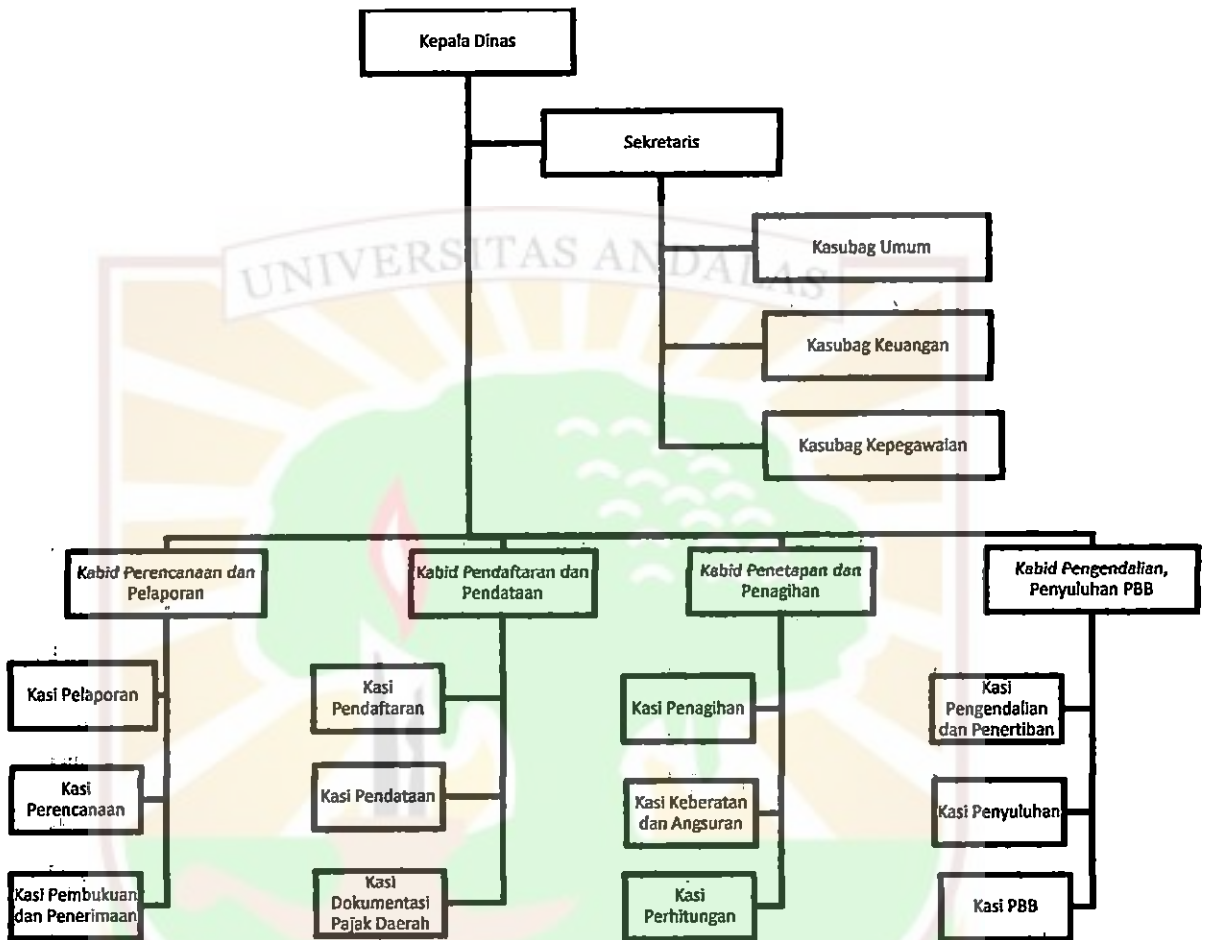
Kepala Dinas

Sekretaris

UNIVERSITAS ANDALAS

Kasubag Umum

Kasubag Keuangan

Kasubag Kepegawaian

Kabid Perencanaan dan Pelaporan

Kasi Pelaporan

Kasi Perencanaan

Kasi Pembukuan dan Penerimaan

Kabid Pendaftaran dan Pendataan

Kasi Pendaftaran

Kasi Pendataan

Kasi Dokumentasi Pajak Daerah

Kabid Penetapan dan Penagihan

Kasi Penagihan

Kasi Keberatan dan Angsuran

Kasi Perhitungan

Kabid Pengendalian, Penyuluhan PBB

Kasi Pengendalian dan Penertiban

Kasi Penyuluhan

Kasi PBB